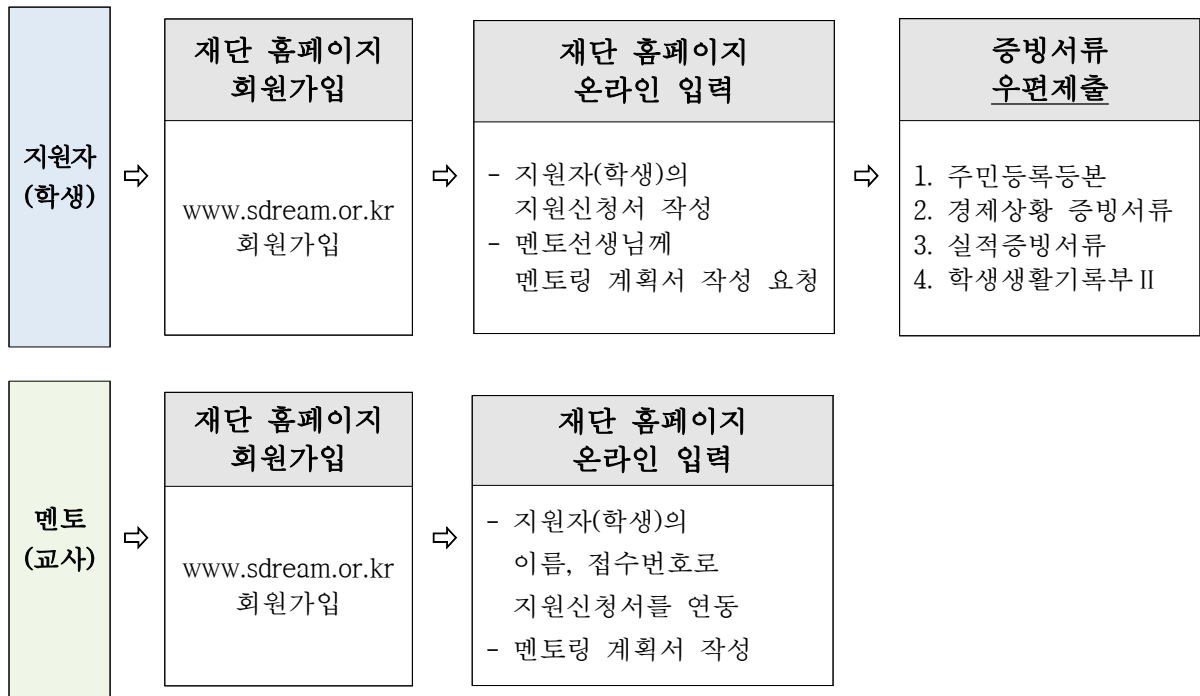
지원자
(학생)

⇨

재단 홈페이지
회원가입

www.sdream.or.kr
회원가입

⇨

재단 홈페이지
온라인 입력

- 지원자(학생)의 지원신청서 작성
- 멘토선생님께 멘토링 계획서 작성 요청

⇨

증빙서류
우편제출

1. 주민등록등본
2. 경제상황 증빙서류
3. 실적증빙서류
4. 학생생활기록부 II

멘토
(교사)

⇨

재단 홈페이지
회원가입

www.sdream.or.kr
회원가입

⇨

재단 홈페이지
온라인 입력

- 지원자(학생)의 이름, 접수번호로 지원신청서를 연동
- 멘토링 계획서 작성